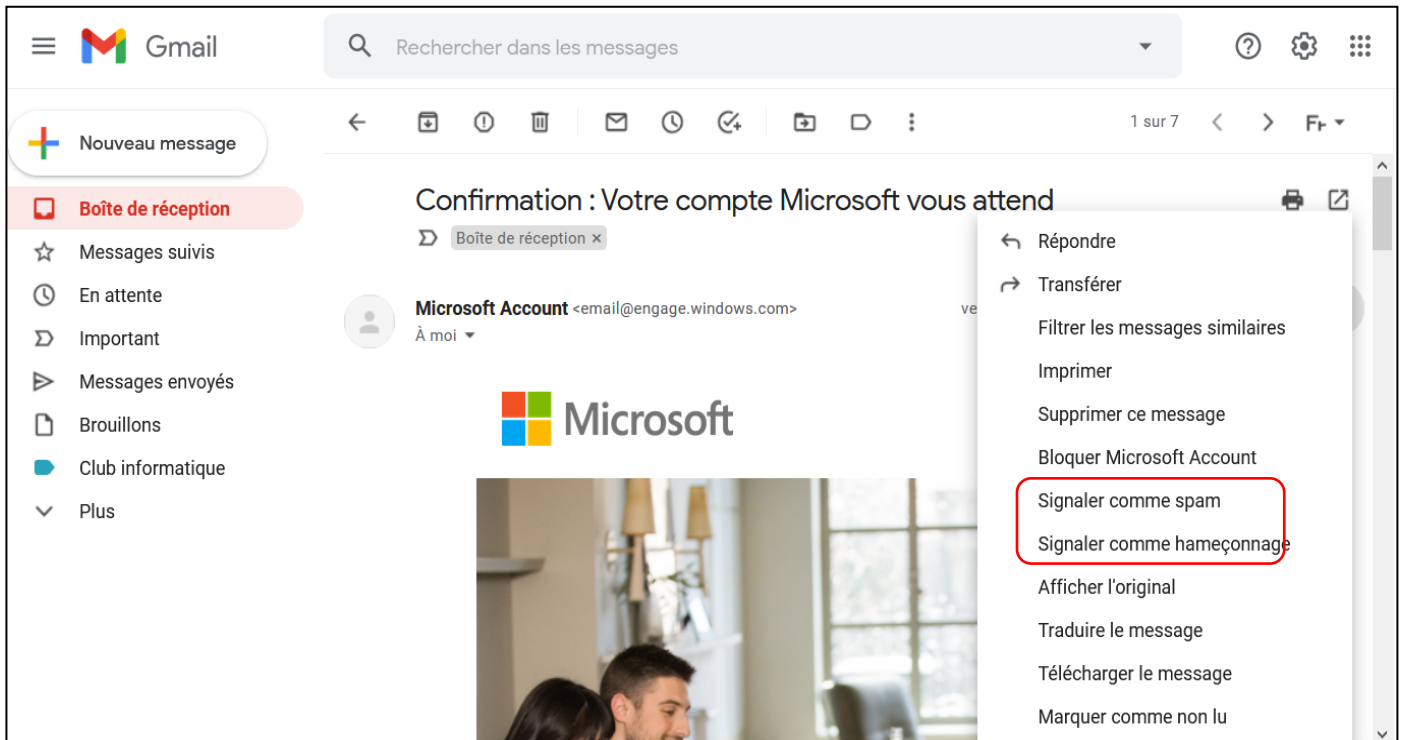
Gmail

Rechercher dans les messages

Nouveau message

Boîte de réception
Messages suivis
En attente
Important
Messages envoyés
Brouillons
Club informatique
Plus

1 sur 7

Confirmation : Votre compte Microsoft vous attend

Boîte de réception ×

Microsoft Account <email@engage.windows.com>
À moi

ve

Microsoft

Répondre
Transférer
Filtrer les messages similaires
Imprimer
Supprimer ce message
Bloquer Microsoft Account
Signaler comme spam
Signaler comme hameçonnage
Afficher l'original
Traduire le message
Télécharger le message
Marquer comme non lu